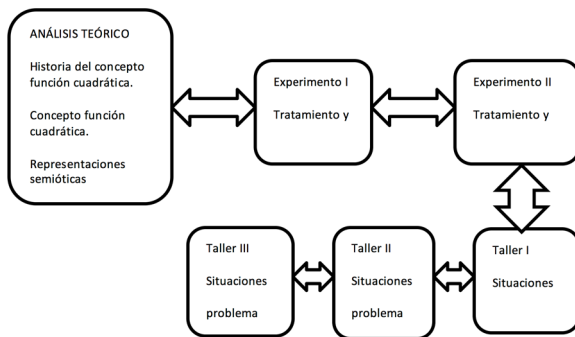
ANÁLISIS TEÓRICO

Historia del concepto función cuadrática.

Concepto función cuadrática.

Representaciones semióticas

Experimento I

Tratamiento y

Experimento II

Tratamiento y

Taller III

Situaciones

problema

Taller II

Situaciones

problema

Taller I

Situaciones